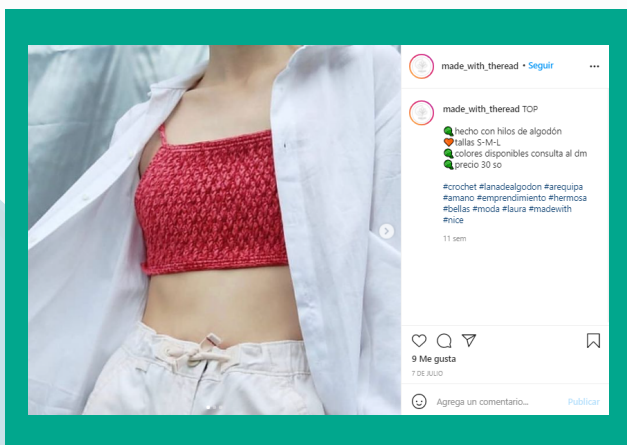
made_with_theread • Seguir

made_with_theread TOP

hecho con hilos de algodón
tallas S-M-L
colores disponibles consulta al dm
precio 30 so

#crochet #lanadealgodon #arequipa #amano #emprendimiento #hermosa #bellas #moda #laura #madewith #nice

11 sem

9 Me gusta
7 DE JULIO

Agrega un comentario...
Publicar